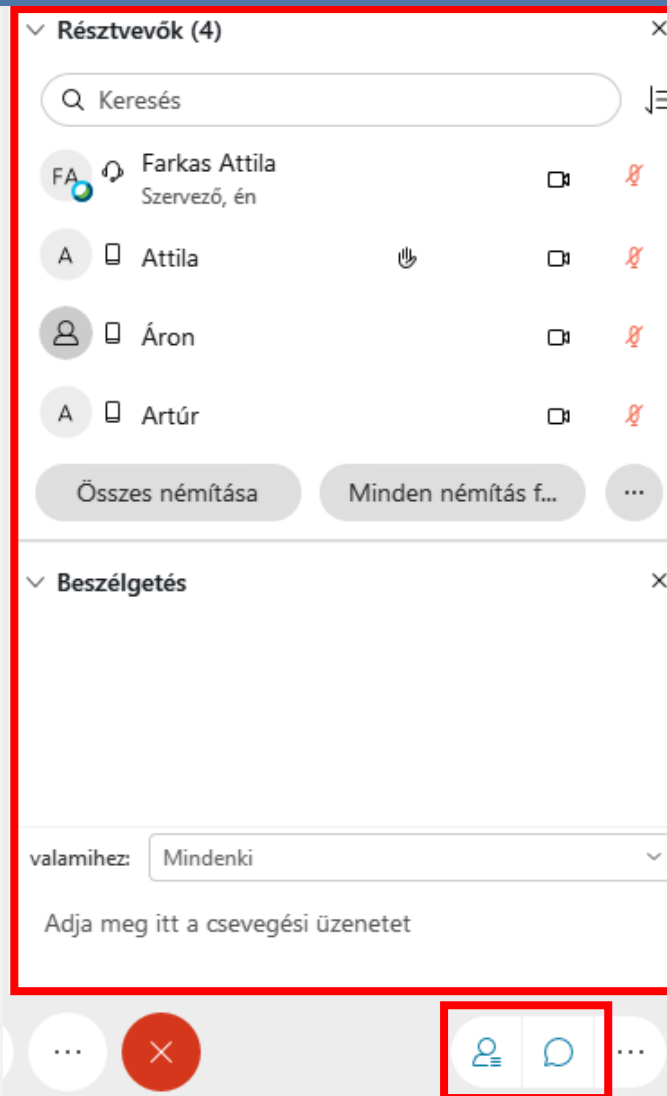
Résztvevők (4)

Keresés

FA Farkas Attila
Szervező, én

A Attila

Áron

A Artúr

Összes némítása

Minden némítás f...

...

Beszélgetés

valamihez: Mindenki

Adja meg itt a csevegési üzenetet

...

...